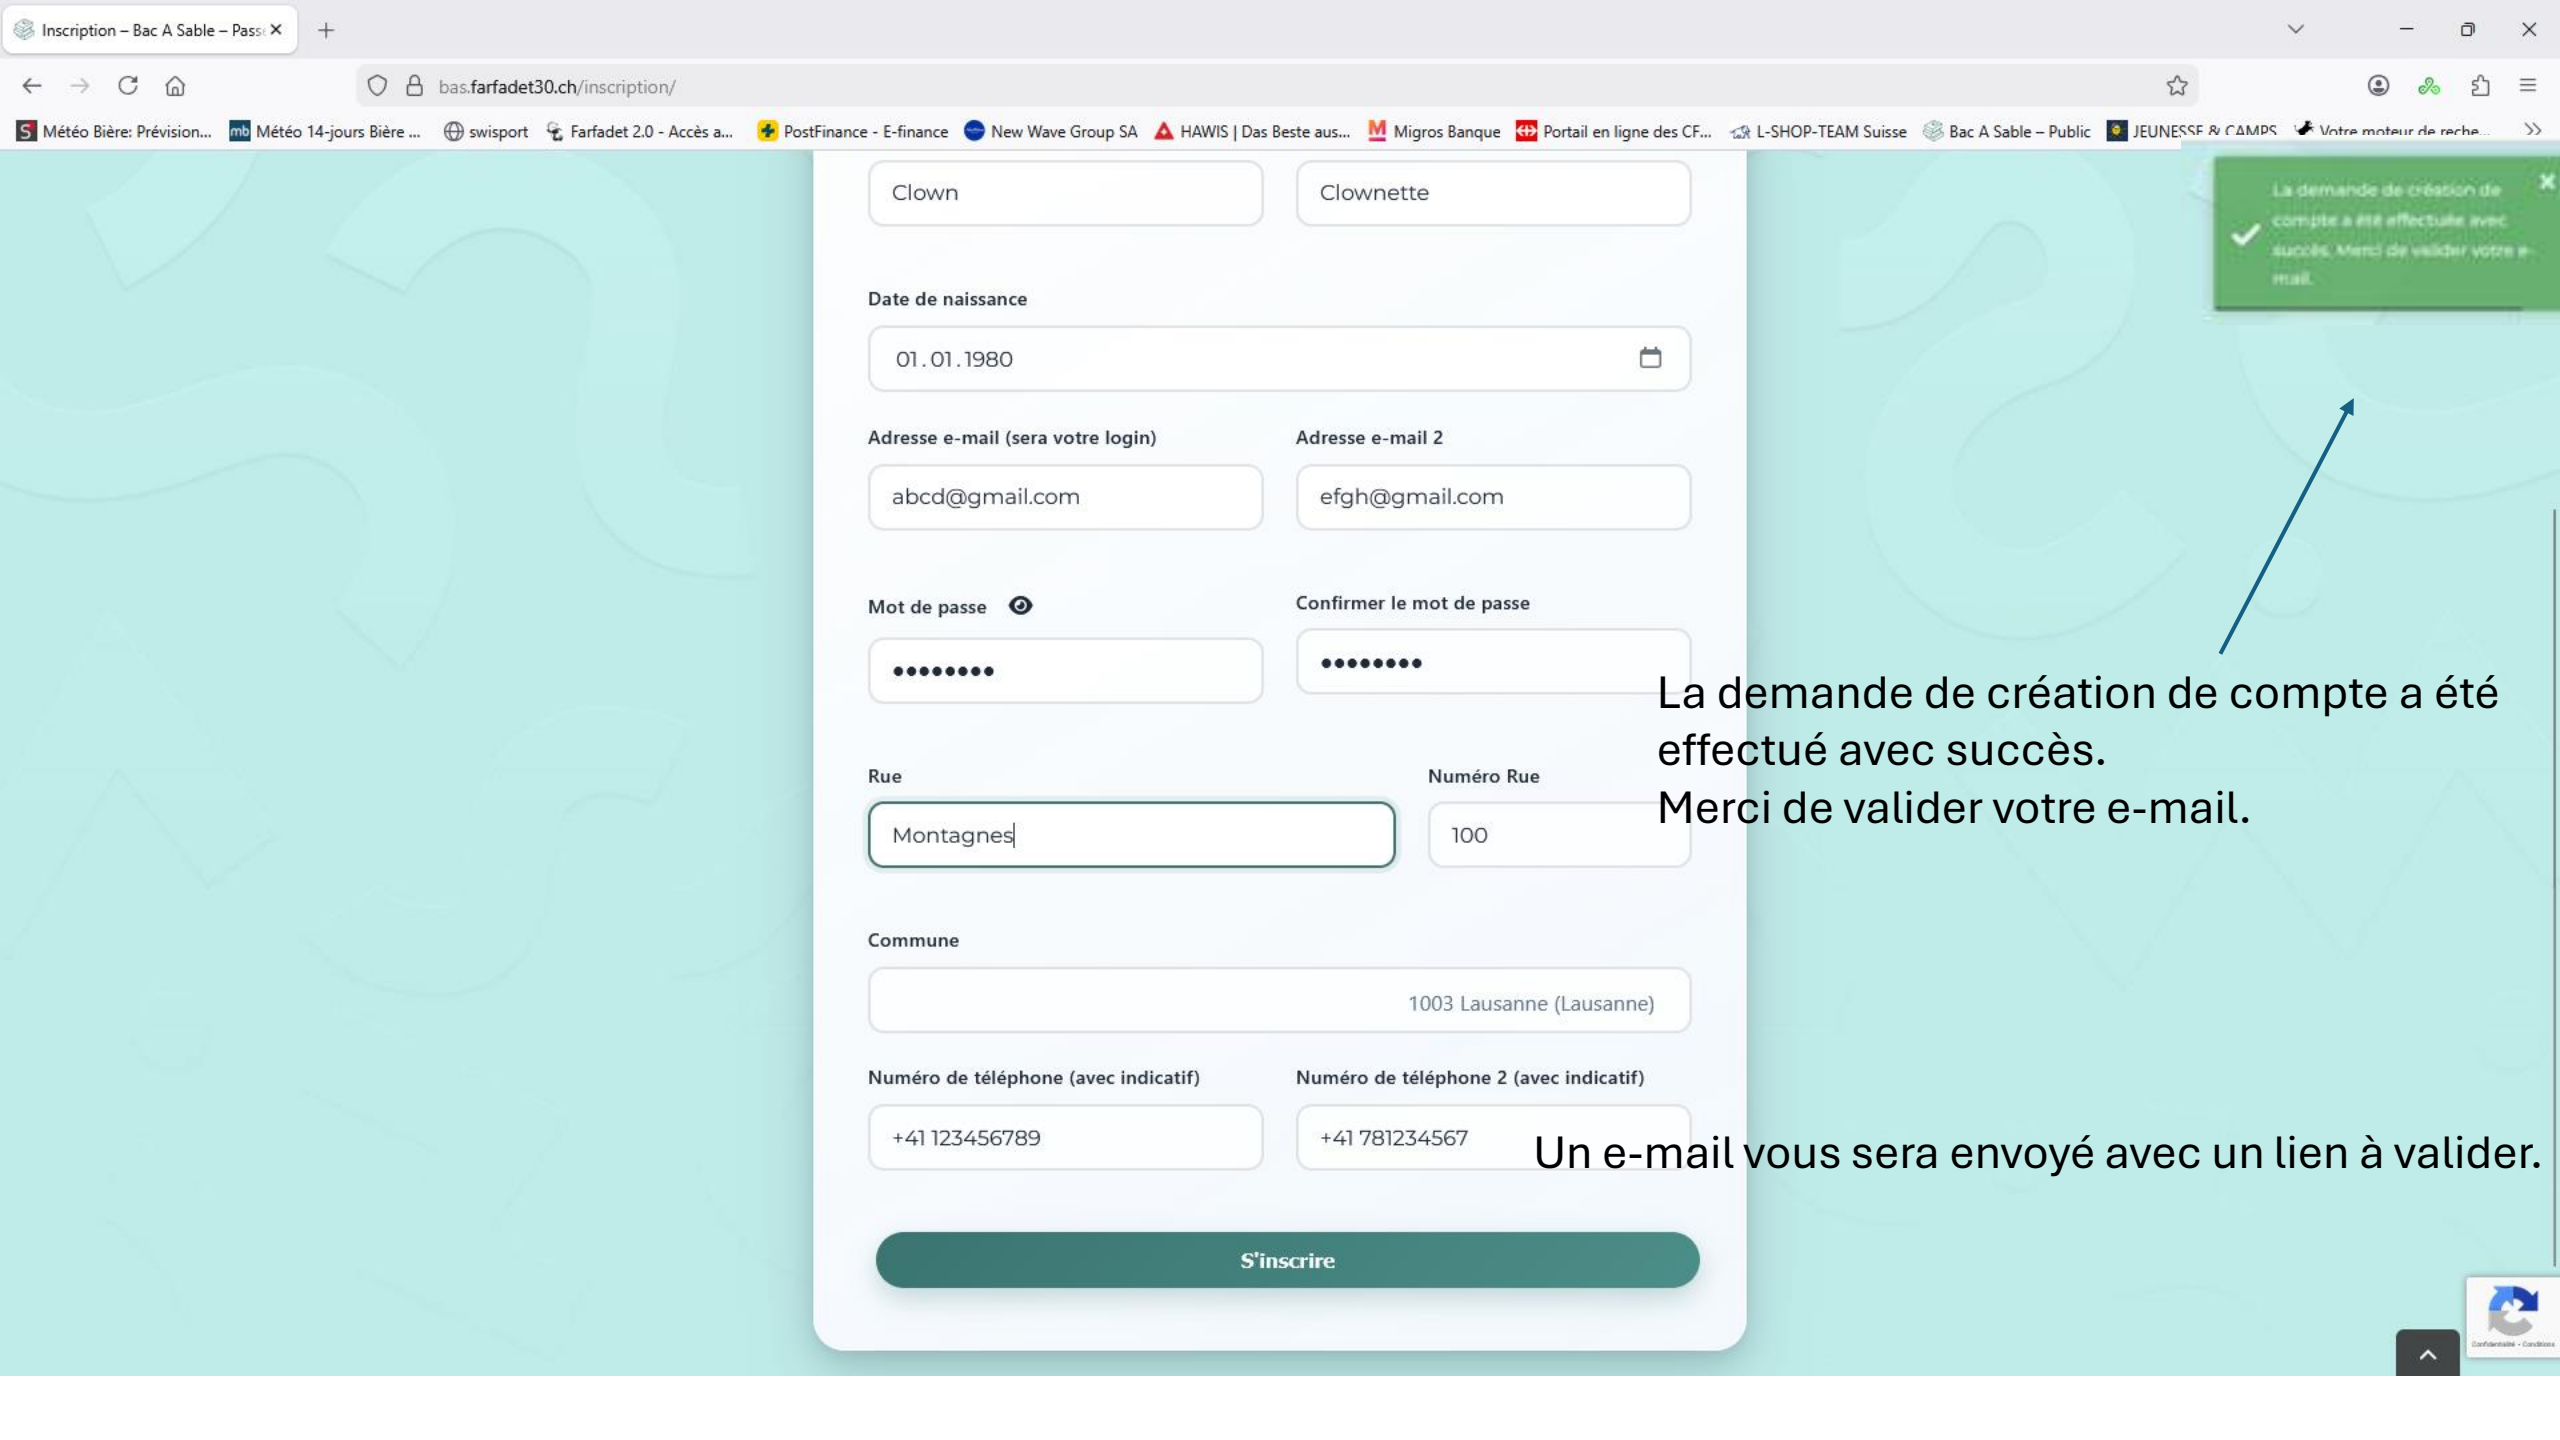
Inscription – Bac A Sable – Pass

bas.farfadet30.ch/inscription/

Météo Bière: Prévision... Météo 14-jours Bière ... swisport Farfadet 2.0 - Accès a... PostFinance - E-finance New Wave Group SA HAWIS | Das Beste aus... Migros Banque Portail en ligne des CF... L-SHOP-TEAM Suisse Bac A Sable – Public JEUNESSE & CAMPS Votre moteur de reche...

Clown

Clownette

Date de naissance

01.01.1980

Adresse e-mail (sera votre login)

abcd@gmail.com

Adresse e-mail 2

efgh@gmail.com

Mot de passe

••••••••

Confirmer le mot de passe

••••••••

Rue

Montagnes

Numéro Rue

100

Commune

1003 Lausanne (Lausanne)

Numéro de téléphone (avec indicatif)

+41 123456789

Numéro de téléphone 2 (avec indicatif)

+41 781234567

S'inscrire

La demande de création de compte a été effectuée avec succès. Merci de valider votre e-mail.

La demande de création de compte a été effectué avec succès.
Merci de valider votre e-mail.

Un e-mail vous sera envoyé avec un lien à valider.